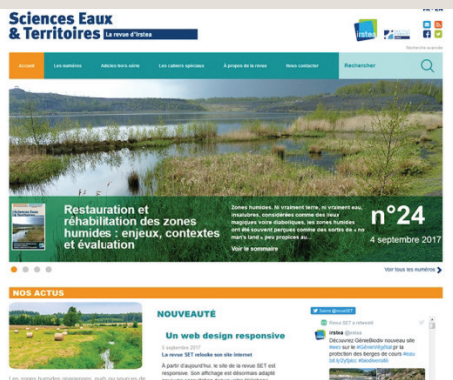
Sciences Eaux & Territoires La revue d'Irstea

irstea

Recherche avancée

Accueil | Les numéros | Articles hors-série | Les cahiers spéciaux | À propos de la revue | Nous contacter | Rechercher

Restauration et réhabilitation des zones humides : enjeux, contextes et évaluation

Zones humides, ni vraiment terre, ni vraiment eau, insalubres, considérées comme des lieux magiques voire diaboliques, les zones humides ont été souvent perçues comme des sortes de « no man's land » peu propices au...

Voir le sommaire

n°24

4 septembre 2017

Voir tous les numéros

NOS ACTUS

NOUVEAUTÉ

Un web design responsive

5 septembre 2017

La revue SET relooke son site internet

A partir d'aujourd'hui, le site de la revue SET est responsive. Son affichage est désormais adapté

Suivre @revueSET

Revue SET a retweeté

irstea @Irstea

Découvrez GénieBiodiv nouveau site #web sur le #GénieVégétal pr la protection des berges de cours #eau bit.ly/2ySplc #biodiversité

Les zones humides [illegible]